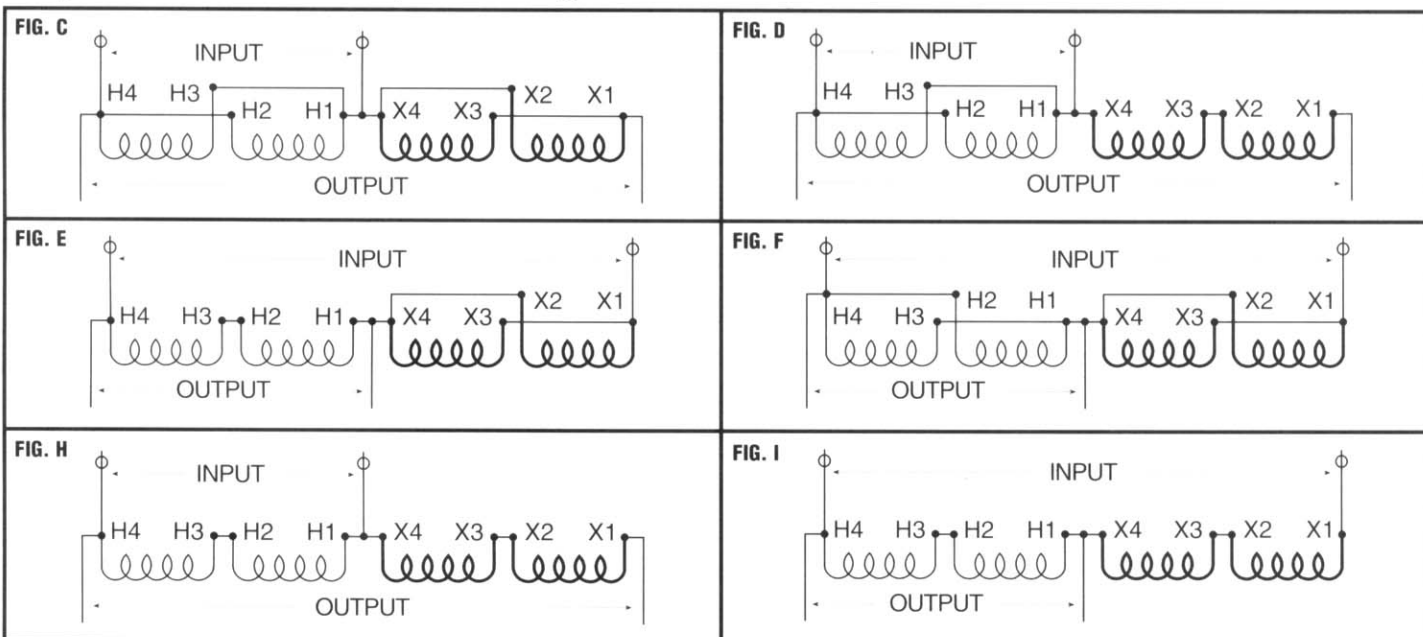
FIG. C
INPUT
H4 H3 H2 H1 X4 X3 X2 X1
OUTPUT

FIG. D
INPUT
H4 H3 H2 H1 X4 X3 X2 X1
OUTPUT

FIG. E
INPUT
H4 H3 H2 H1 X4 X3 X2 X1
OUTPUT

FIG. F
INPUT
H4 H3 H2 H1 X4 X3 X2 X1
OUTPUT

FIG. H
INPUT
H4 H3 H2 H1 X4 X3 X2 X1
OUTPUT

FIG. I
INPUT
H4 H3 H2 H1 X4 X3 X2 X1
OUTPUT